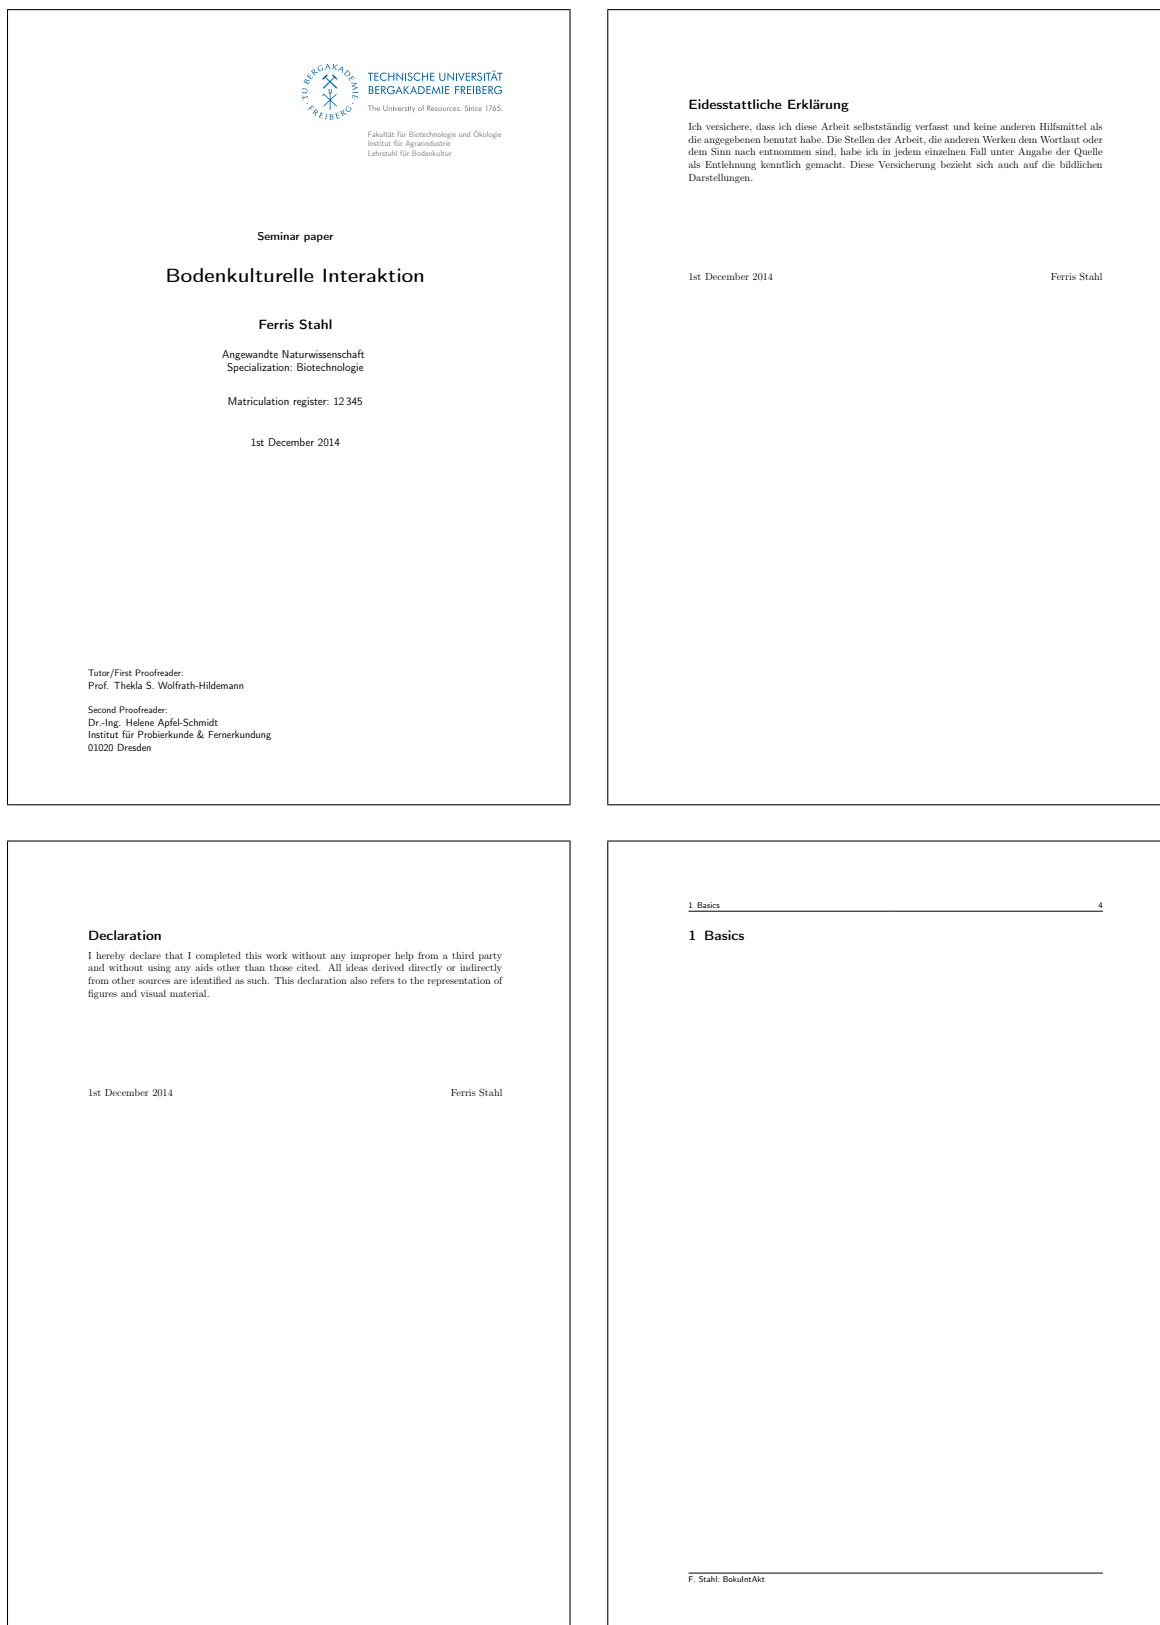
TU BERGAKADEMIE FREIBERG

TECHNISCHE UNIVERSITÄT
BERGAKADEMIE FREIBERG
The University of Resources. Since 1765.

Fakultät für Biotechnologie und Ökologie
Institut für Agrarindustrie
Lehrstuhl für Bodenkultur

Seminar paper

Bodenkulturelle Interaktion

Ferris Stahl

Angewandte Naturwissenschaft
Specialization: Biotechnologie

Matriculation register: 12 345

1st December 2014

Tutor/First Proofreader:
Prof. Thekla S. Wolfrath-Hildemann

Second Proofreader:
Dr.-Ing. Helene Apfel-Schmidt
Institut für Probierkunde & Fernerkundung
01020 Dresden

Eidesstattliche Erklärung

Ich versichere, dass ich diese Arbeit selbstständig verfasst und keine anderen Hilfsmittel als die angegebenen benutzt habe. Die Stellen der Arbeit, die anderen Werken dem Wortlaut oder dem Sinn nach entnommen sind, habe ich in jedem einzelnen Fall unter Angabe der Quelle als Entlehnung kenntlich gemacht. Diese Versicherung bezieht sich auch auf die bildlichen Darstellungen.

1st December 2014 Ferris Stahl

Declaration

I hereby declare that I completed this work without any improper help from a third party and without using any aids other than those cited. All ideas derived directly or indirectly from other sources are identified as such. This declaration also refers to the representation of figures and visual material.

1st December 2014 Ferris Stahl

1 Basics 4

1 Basics

F. Stahl: BokuIntAkt